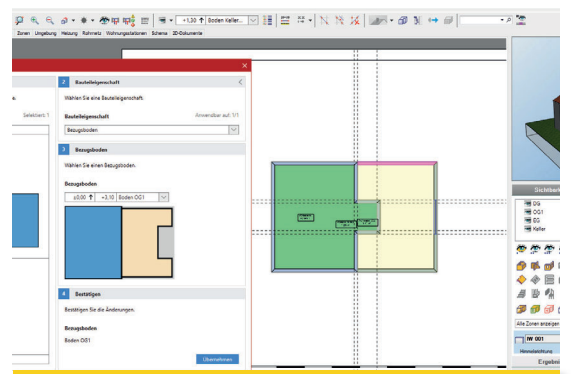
+1,30 Boden Keller...

Zonen Umgebung Heizung Rohrnetz Wohnungsstationen Schema 2D-Dokumente

2 Bauteileigenschaft

Wählen Sie eine Bauteileigenschaft.

Bauteileigenschaft Anwendbar auf: 1/1

Bezugsboden

3 Bezugsboden

Wählen Sie einen Bezugsboden.

Bezugsboden

±0,00 +3,10 Boden OG1

4 Bestätigen

Bestätigen Sie die Änderungen.

Bezugsboden

Boden OG1

Übernehmen

Selektiert: 1

Sichtbark

DG
OG1
EG
Keller

Alle Zonen anzeigen

IW 001

Heizlastberechnung

Ergebni